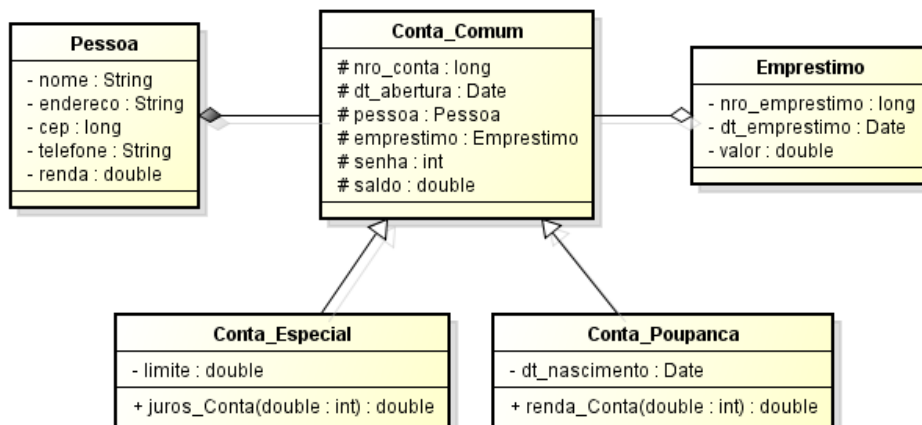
Pessoa
- nome : String
- endereco : String
- cep : long
- telefone : String
- renda : double

Conta_Comum
# nro_conta : long
# dt_abertura : Date
# pessoa : Pessoa
# emprestimo : Emprestimo
# senha : int
# saldo : double

Emprestimo
- nro_emprestimo : long
- dt_emprestimo : Date
- valor : double

Conta_Especial
- limite : double
+ juros_Conta(double : int) : double

Conta_Poupanca
- dt_nascimento : Date
+ renda_Conta(double : int) : double